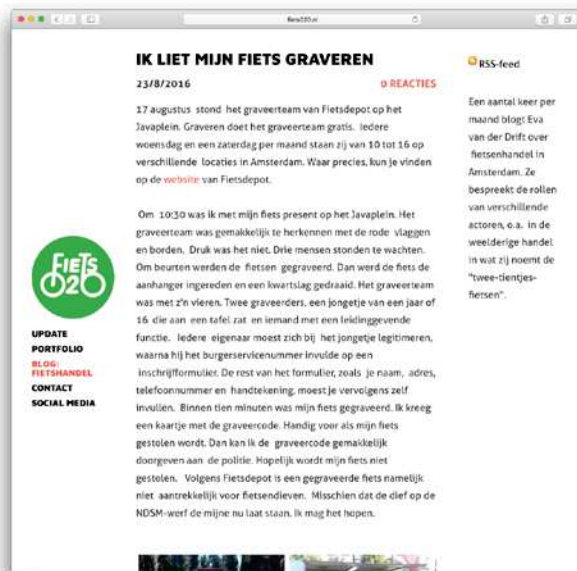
fiets020.nl

IK LIET MIJN FIETS GRAVEREN

23/8/2016

0 REACTIES

17 augustus stond het graveerteam van Fietsdepot op het Javaplein. Graveren doet het graveerteam gratis. Iedere woensdag en een zaterdag per maand staan zij van 10 tot 16 op verschillende locaties in Amsterdam. Waar precies, kun je vinden op de website van Fietsdepot.

Om 10:30 was ik met mijn fiets present op het Javaplein. Het graveerteam was gemakkelijk te herkennen met de rode vlaggen en borden. Druk was het niet. Drie mensen stonden te wachten. Om beurten werden de fietsen gegraveerd. Dan werd de fiets de aanhanger ingereden en een kwartslag gedraaid. Het graveerteam was met z'n vieren. Twee graveerders, een jongetje van een jaar of 16 die aan een tafel zat en iemand met een leidinggevende functie. Iedere eigenaar moest zich bij het jongetje legitimeren, waarna hij het burgerservicenummer invulde op een inschrijfformulier. De rest van het formulier, zoals je naam, adres, telefoonnummer en handtekening, moest je vervolgens zelf invullen. Binnen tien minuten was mijn fiets gegraveerd. Ik kreeg een kaartje met de graveercode. Handig voor als mijn fiets gestolen wordt. Dan kan ik de graveercode gemakkelijk doorgeven aan de politie. Hopelijk wordt mijn fiets niet gestolen. Volgens Fietsdepot is een gegraveerde fiets namelijk niet aantrekkelijk voor fietsendieven. Misschien dat de dief op de NDSM-werf de mijne nu laat staan. Ik mag het hopen.

FIETS 020

UPDATE
PORTFOLIO
BLOG: FIETSHANDEL
CONTACT
SOCIAL MEDIA

RSS-feed

Een aantal keer per maand blogt Eva van der Drift over fietsenhandel in Amsterdam. Ze bespreekt de rollen van verschillende actoren, o.a. in de weelderige handel in wat zij noemt de "twee-tientjes-fietsen".